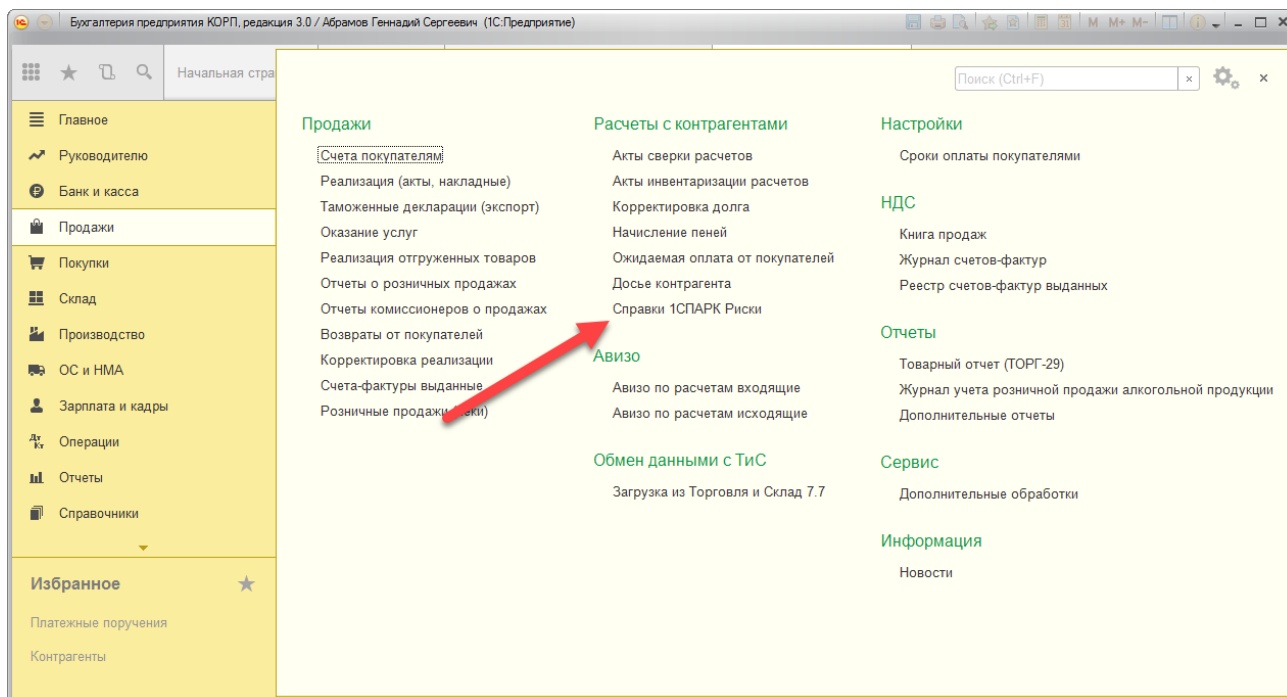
Бухгалтерия предприятия КОРП, редакция 3.0 / Абрамов Геннадий Сергеевич (1С:Предприятие)

M M+ M-

Начальная стра

Поиск (Ctrl+F)

Главное
Руководителю
Банк и касса
Продажи
Покупки
Склад
Производство
ОС и НМА
Зарплата и кадры
Операции
Отчеты
Справочники

Избранное

Платежные поручения
Контрагенты

Продажи

Счета покупателям
Реализация (акты, накладные)
Таможенные декларации (экспорт)
Оказание услуг
Реализация отгруженных товаров
Отчеты о розничных продажах
Отчеты комиссионеров о продажах
Возвраты от покупателей
Корректировка реализации
Счета-фактуры выданные
Розничные продажи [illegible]еки)

Расчеты с контрагентами

Акты сверки расчетов
Акты инвентаризации расчетов
Корректировка долга
Начисление пеней
Ожидаемая оплата от покупателей
Досье контрагента
Справки 1СПАРК Риски

Авизо

Авизо по расчетам входящие
Авизо по расчетам исходящие

Обмен данными с ТиС

Загрузка из Торговля и Склад 7.7

Настройки

Сроки оплаты покупателями

НДС

Книга продаж
Журнал счетов-фактур
Реестр счетов-фактур выданных

Отчеты

Товарный отчет (ТОРГ-29)
Журнал учета розничной продажи алкогольной продукции
Дополнительные отчеты

Сервис

Дополнительные обработки

Информация

Новости